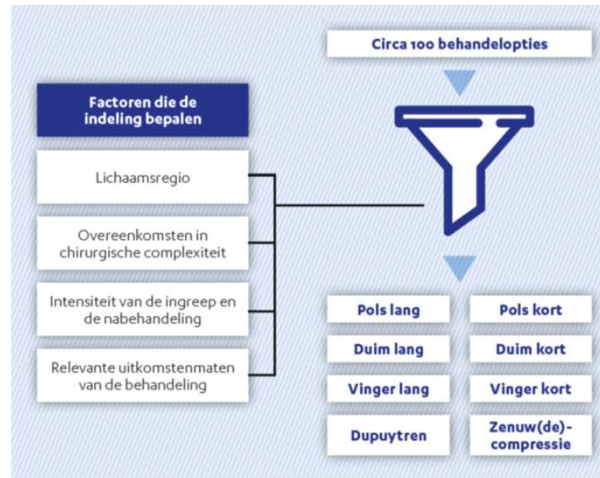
Circa 100 behandelopties

Factoren die de indeling bepalen

Lichaamsregio

Overeenkomsten in chirurgische complexiteit

Intensiteit van de ingreep en de nabehandeling

Relevante uitkomstenmaten van de behandeling

| Pols lang | Pols kort |
|---|---|
| Duim lang | Duim kort |
| Vinger lang | Vinger kort |
| Dupuytren | Zenuw(de)-compressie |